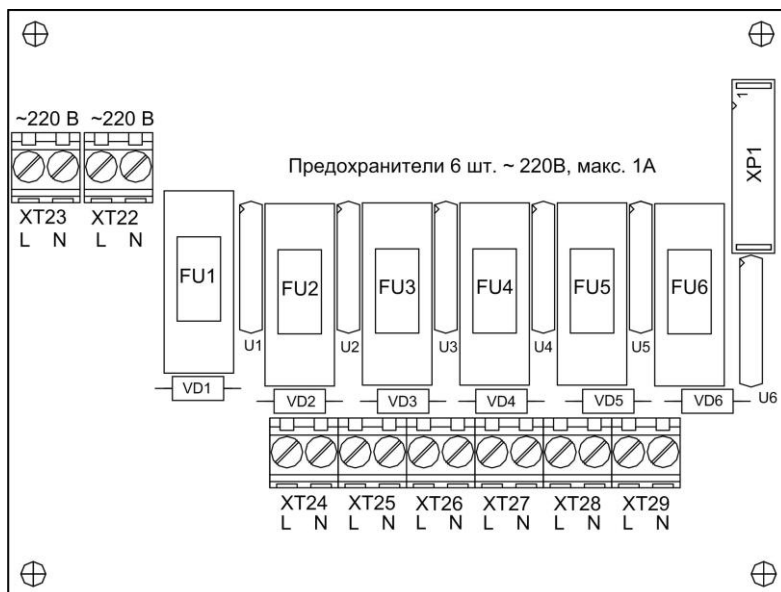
~220 В ~220 В

XT23 XT22
L N L N

Предохранители 6 шт. ~ 220В, макс. 1А

XP1
1

FU1 FU2 FU3 FU4 FU5 FU6

U1 U2 U3 U4 U5 U6

VD1 VD2 VD3 VD4 VD5 VD6

XT24 XT25 XT26 XT27 XT28 XT29
L N L N L N L N L N L N